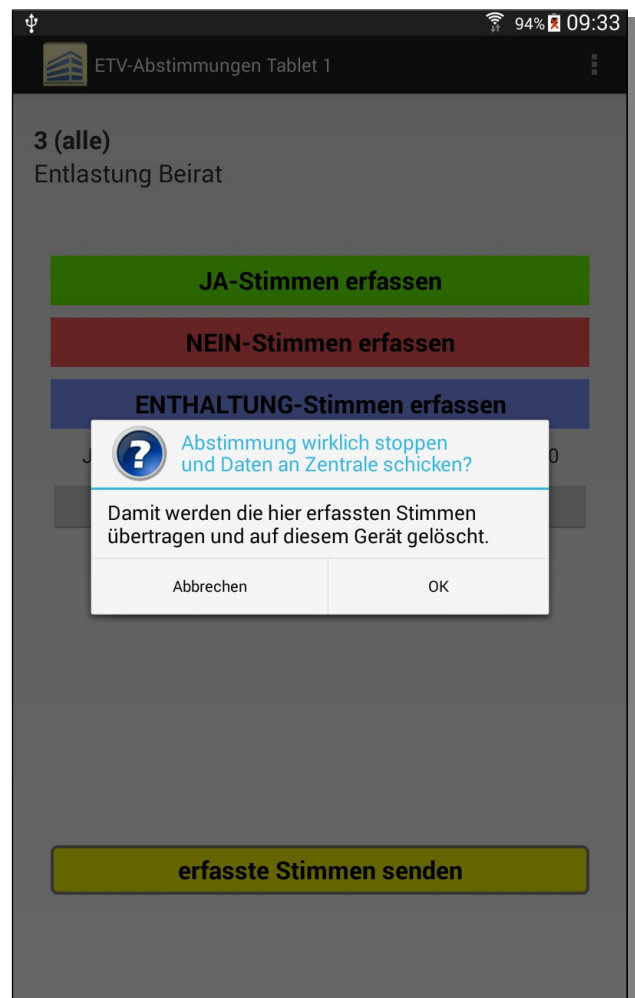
94% 09:33

ETV-Abstimmungen Tablet 1

3 (alle)
Entlastung Beirat

JA-Stimmen erfassen

NEIN-Stimmen erfassen

ENTHALTUNG-Stimmen erfassen

J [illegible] 0

Abstimmung wirklich stoppen und Daten an Zentrale schicken?

Damit werden die hier erfassten Stimmen übertragen und auf diesem Gerät gelöscht.

Abbrechen

OK

erfasste Stimmen senden